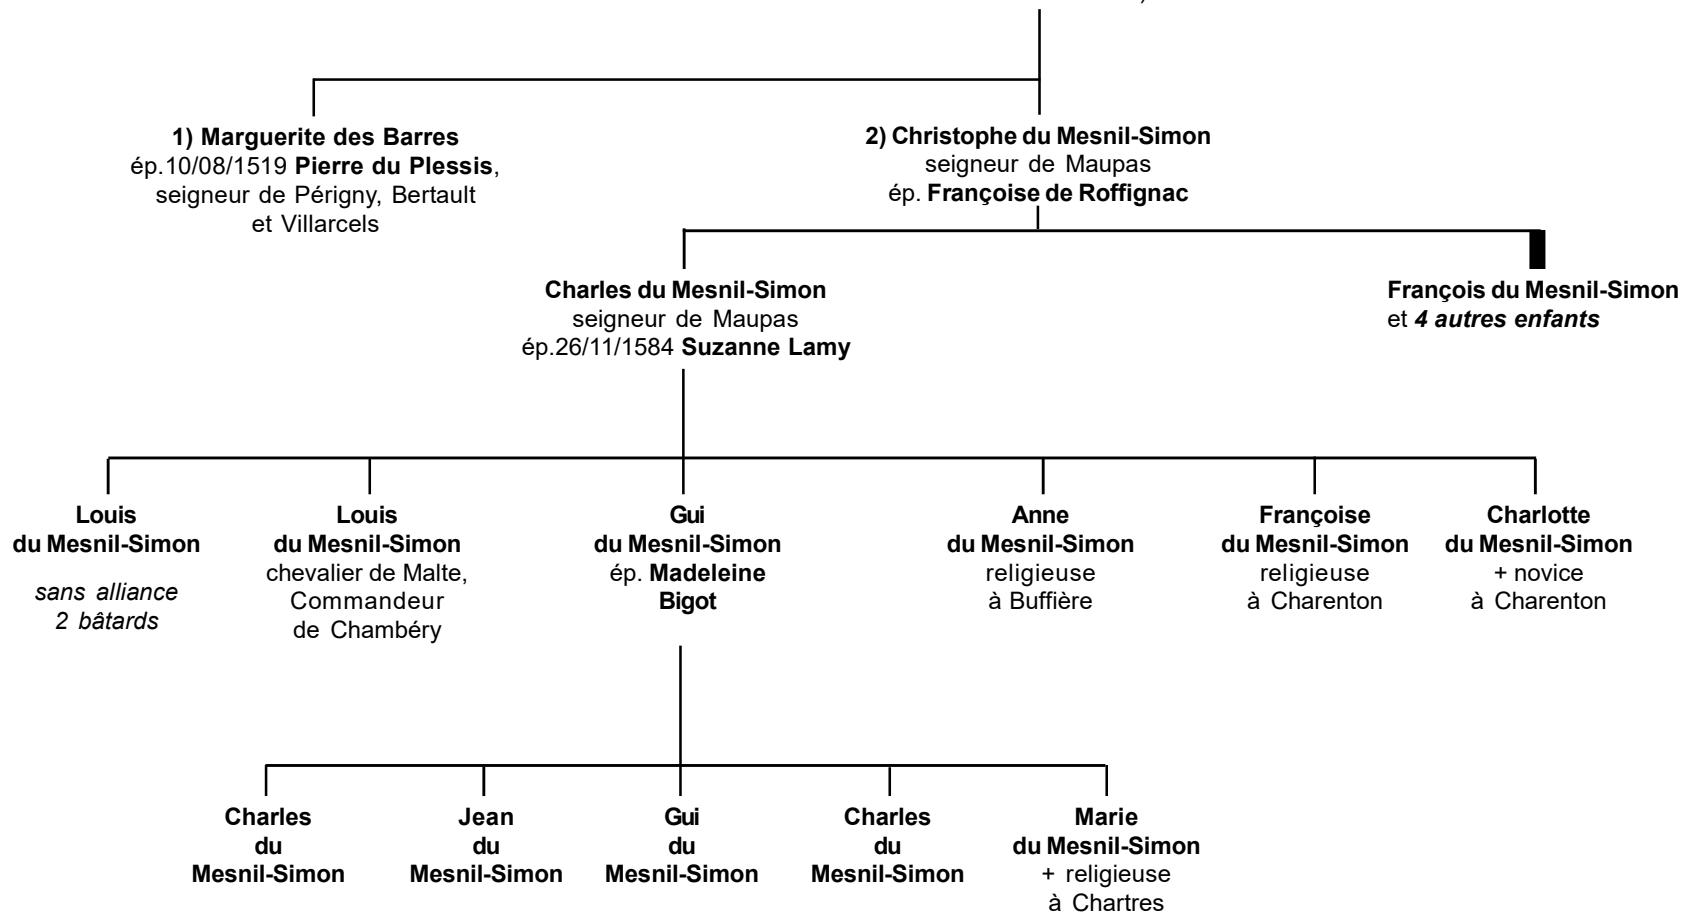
1) Marguerite des Barres
ép.10/08/1519 Pierre du Plessis, seigneur de Périgny, Bertault et Villarcels

2) Christophe du Mesnil-Simon
seigneur de Maupas
ép. Françoise de Roffignac

Charles du Mesnil-Simon
seigneur de Maupas
ép.26/11/1584 Suzanne Lamy

François du Mesnil-Simon
et 4 autres enfants

Louis du Mesnil-Simon
sans alliance
2 bâtards

Louis du Mesnil-Simon
chevalier de Malte, Commandeur de Chambéry

Gui du Mesnil-Simon
ép. Madeleine Bigot

Anne du Mesnil-Simon
religieuse à Buffière

Françoise du Mesnil-Simon
religieuse à Charenton

Charlotte du Mesnil-Simon
+ novice à Charenton

Charles du Mesnil-Simon

Jean du Mesnil-Simon

Gui du Mesnil-Simon

Charles du Mesnil-Simon

Marie du Mesnil-Simon
+ religieuse à Chartres